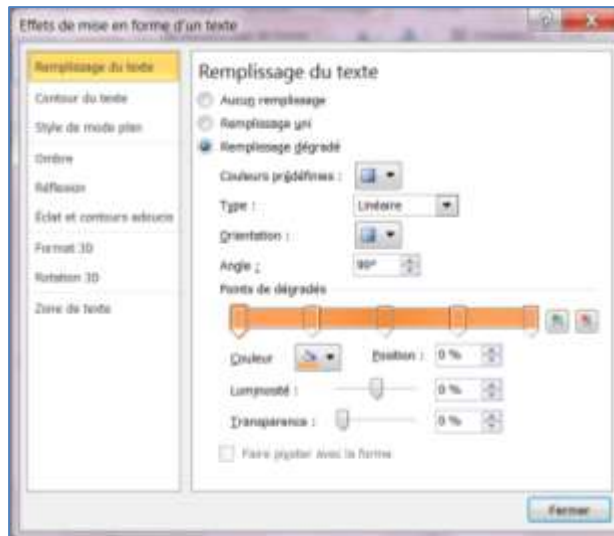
Effets de mise en forme d'un texte

Remplissage du texte
Contour du texte
Style de mode plan
Ombre
Réflexion
Éclat et contours adoucis
Format 3D
Rotation 3D
Zone de texte

Remplissage du texte

Aucun remplissage
Remplissage uni
Remplissage dégradé

Couleurs prédéfinies :
Type : Linéaire
Orientation :
Angle : 90°
Points de dégradés

Couleur
Position : 0 %
Luminosité : 0 %
Transparence : 0 %

Faire pivoter avec la forme

Fermer